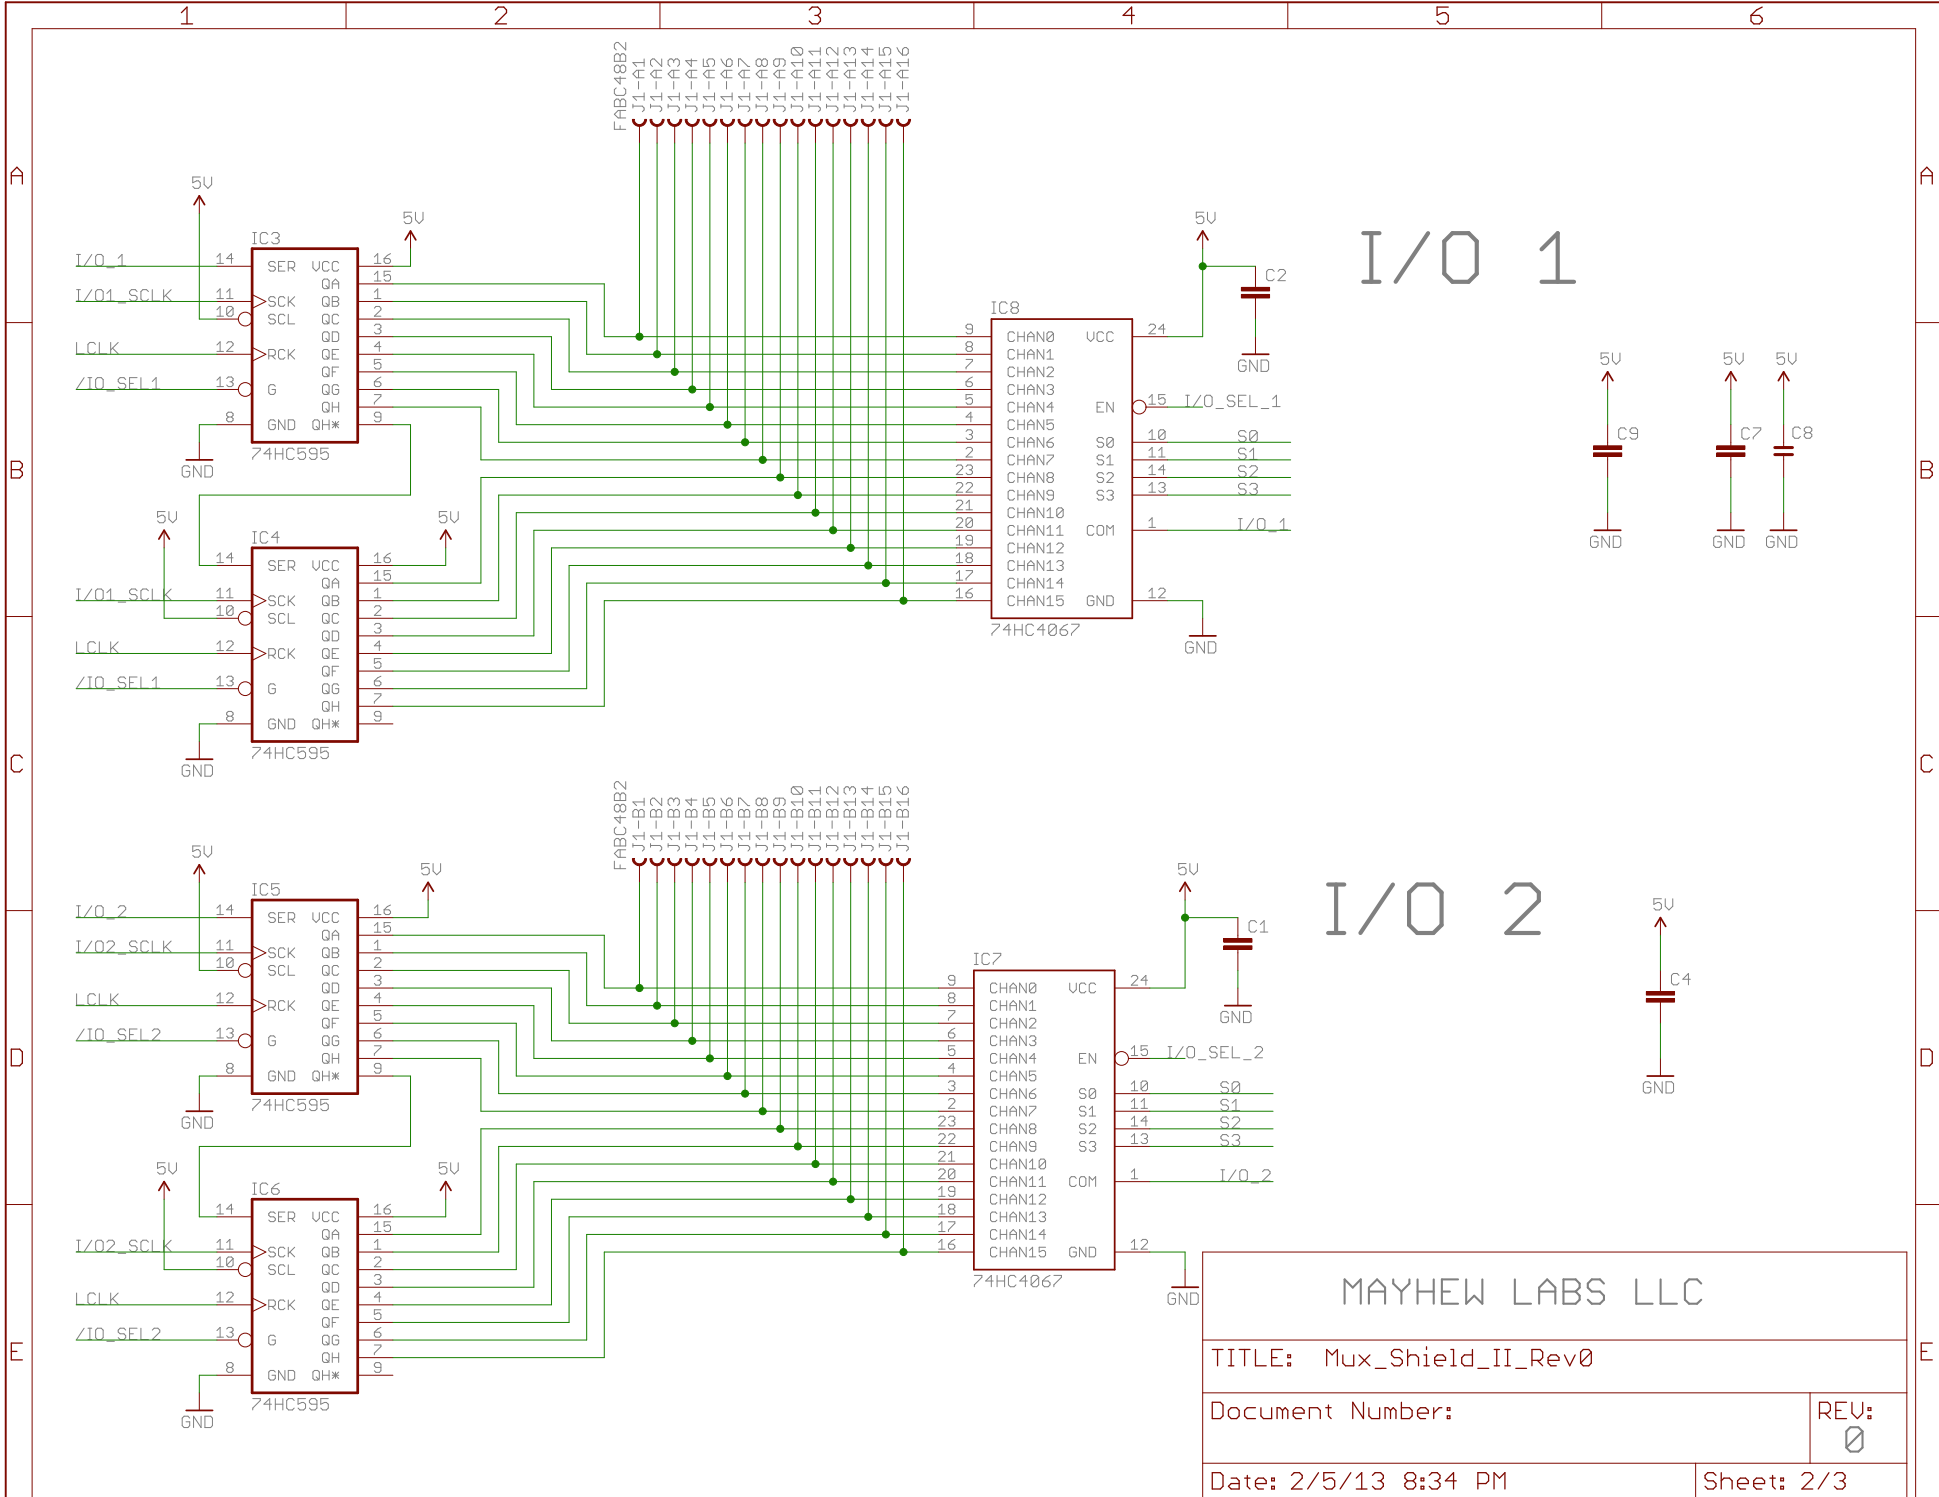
1 2 3 4 5 6

A B C D E

FABC48B2
J1-A1 J1-A2 J1-A3 J1-A4 J1-A5 J1-A6 J1-A7 J1-A8 J1-A9 J1-A10 J1-A11 J1-A12 J1-A13 J1-A14 J1-A15 J1-A16

I/O 1

5V
IC3
I/O_1 14 SER VCC 16 5V
QA 15
I/O1_SCLK 11 SCK QB 1
10 SCL QC 2
QD 3
LCLK 12 RCK QE 4
QF 5
/IO_SEL1 13 G QG 6
QH 7
8 GND QH* 9
GND
74HC595

5V
IC4
14 SER VCC 16 5V
QA 15
I/O1_SCLK 11 SCK QB 1
10 SCL QC 2
QD 3
LCLK 12 RCK QE 4
QF 5
/IO_SEL1 13 G QG 6
QH 7
8 GND QH* 9
GND
74HC595

IC8
9 CHAN0 VCC 24
8 CHAN1
7 CHAN2
6 CHAN3
5 CHAN4 EN 15 I/O_SEL_1
4 CHAN5
3 CHAN6 S0 10 S0
2 CHAN7 S1 11 S1
23 CHAN8 S2 14 S2
22 CHAN9 S3 13 S3
21 CHAN10
20 CHAN11 COM 1 I/O_1
19 CHAN12
18 CHAN13
17 CHAN14
16 CHAN15 GND 12
74HC4067
GND

5V C2 GND

5V C9 GND
5V C7 GND
5V C8 GND

FABC48B2
J1-B1 J1-B2 J1-B3 J1-B4 J1-B5 J1-B6 J1-B7 J1-B8 J1-B9 J1-B10 J1-B11 J1-B12 J1-B13 J1-B14 J1-B15 J1-B16

I/O 2

5V
IC5
I/O_2 14 SER VCC 16 5V
QA 15
I/O2_SCLK 11 SCK QB 1
10 SCL QC 2
QD 3
LCLK 12 RCK QE 4
QF 5
/IO_SEL2 13 G QG 6
QH 7
8 GND QH* 9
GND
74HC595

5V
IC6
14 SER VCC 16 5V
QA 15
I/O2_SCLK 11 SCK QB 1
10 SCL QC 2
QD 3
LCLK 12 RCK QE 4
QF 5
/IO_SEL2 13 G QG 6
QH 7
8 GND QH* 9
GND
74HC595

IC7
9 CHAN0 VCC 24
8 CHAN1
7 CHAN2
6 CHAN3
5 CHAN4 EN 15 I/O_SEL_2
4 CHAN5
3 CHAN6 S0 10 S0
2 CHAN7 S1 11 S1
23 CHAN8 S2 14 S2
22 CHAN9 S3 13 S3
21 CHAN10
20 CHAN11 COM 1 I/O_2
19 CHAN12
18 CHAN13
17 CHAN14
16 CHAN15 GND 12
74HC4067
GND

5V C1 GND

5V C4 GND

MAYHEW LABS LLC

| TITLE: Mux_Shield_II_Rev0 | |
|---|---|
| Document Number: | REV: 0 |
| Date: 2/5/13 8:34 PM | Sheet: 2/3 |